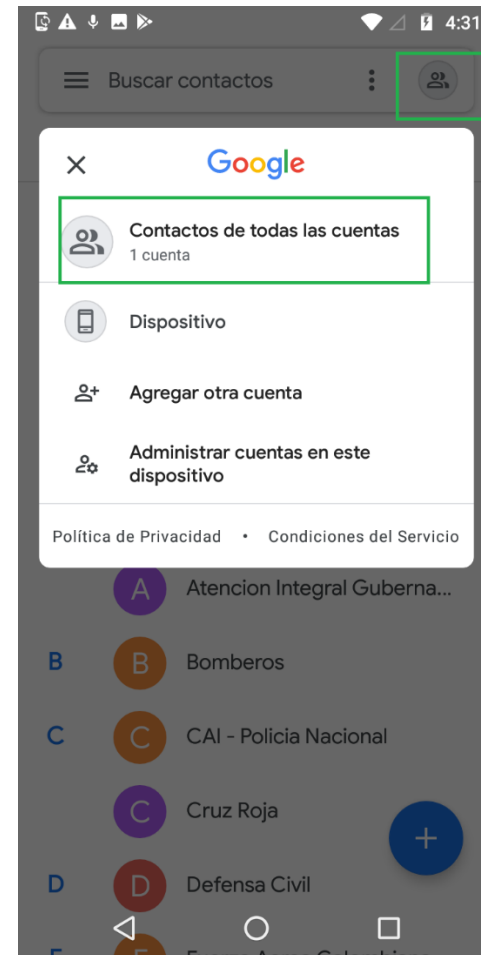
4:31

Buscar contactos

Google

Contactos de todas las cuentas
1 cuenta

Dispositivo

Agregar otra cuenta

Administrar cuentas en este dispositivo

Política de Privacidad • Condiciones del Servicio

A Atencion Integral Guberna...

B B Bomberos

C C CAI - Policia Nacional

C Cruz Roja

D D Defensa Civil

E E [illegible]